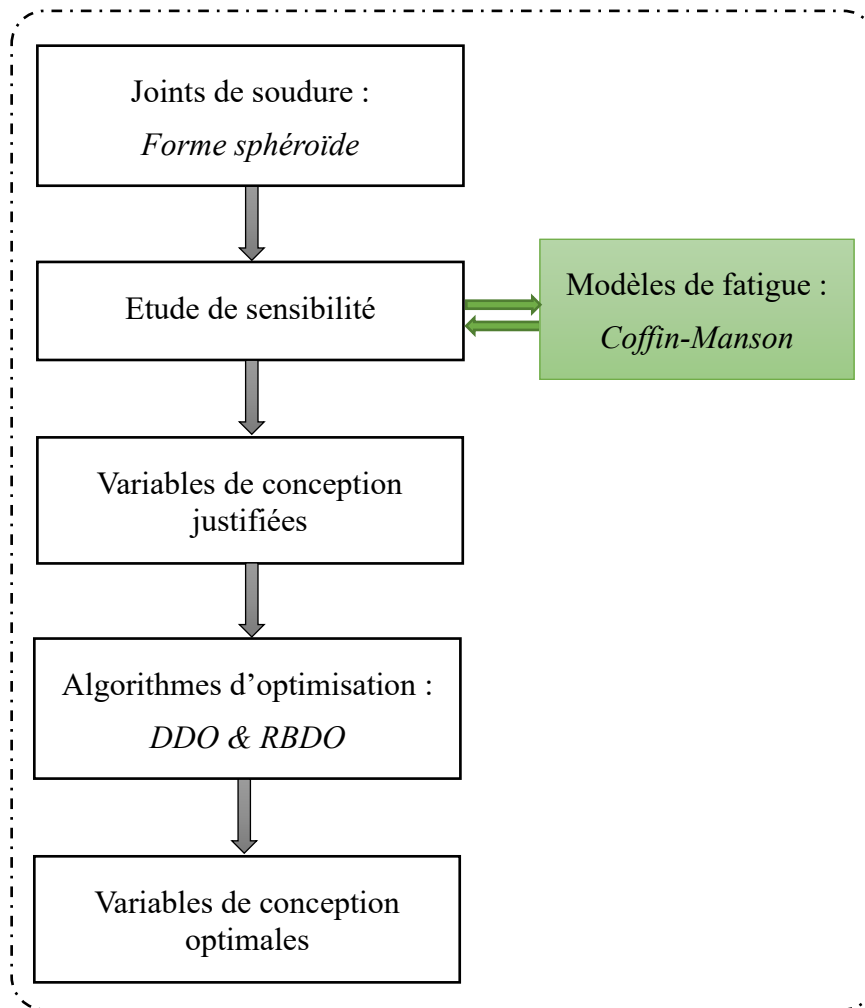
Joints de soudure :
Forme sphéroïde

Etude de sensibilité

Modèles de fatigue :
Coffin-Manson

Variables de conception justifiées

Algorithmes d'optimisation :
DDO & RBDO

Variables de conception optimales